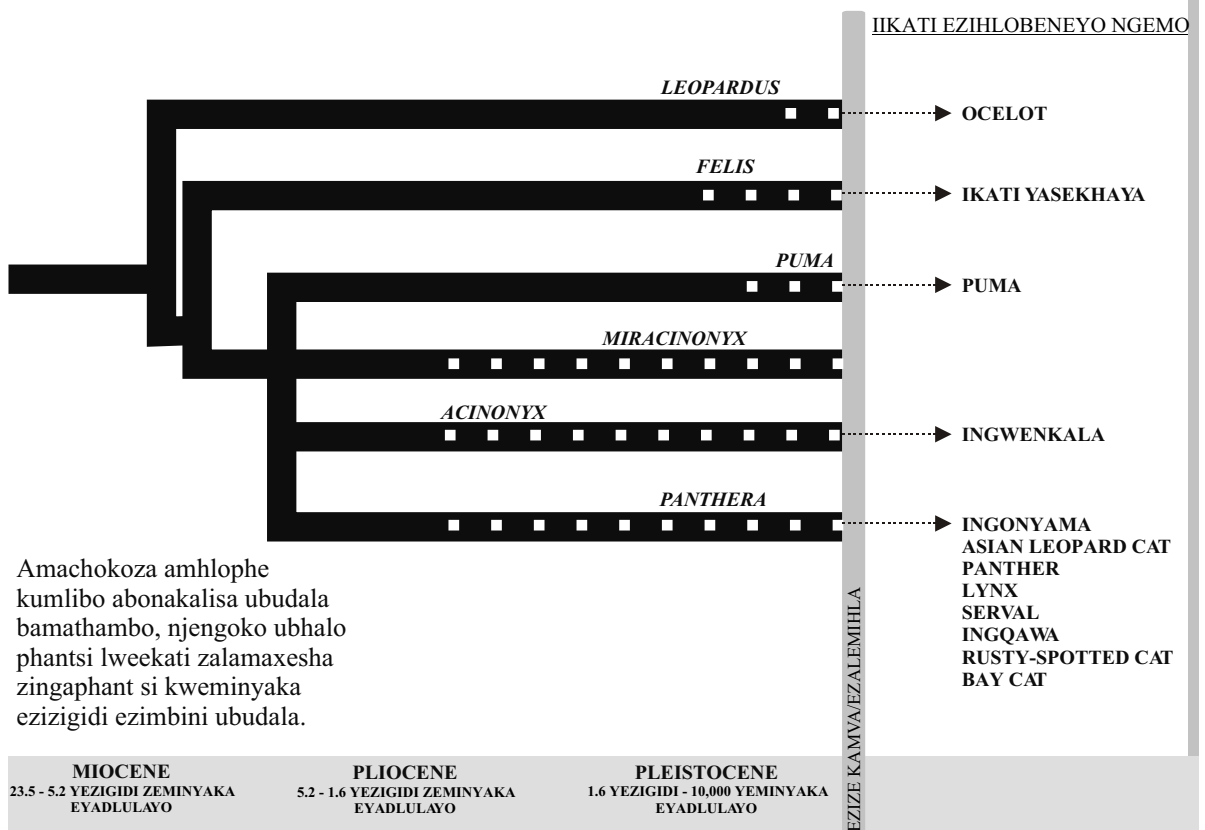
IIKATI EZIHLOBENEYO NGEMO

LEOPARDUS

OCELOT

FELIS

IKATI YASEKHAYA

PUMA

PUMA

MIRACINONYX

ACINONYX

INGWENKALA

PANTHERA

INGONYAMA
ASIAN LEOPARD CAT
PANTHER
LYNX
SERVAL
INGQAWA
RUSTY-SPOTTED CAT
BAY CAT

Amachokoza amhlophe kumlibo abonakalisa ubudala bamathambo, njengoko ubhalo phantsi lweekati zalamaxesha zingaphant si kweminyaka ezizigidi ezimbini ubudala.

EZIZE KAMVA/EZALEMIHLA

MIOCENE
23.5 - 5.2 YEZIGIDI ZEMINYAKA EYADLULAYO

PLIOCENE
5.2 - 1.6 YEZIGIDI ZEMINYAKA EYADLULAYO

PLEISTOCENE
1.6 YEZIGIDI - 10,000 YEMINYAKA EYADLULAYO